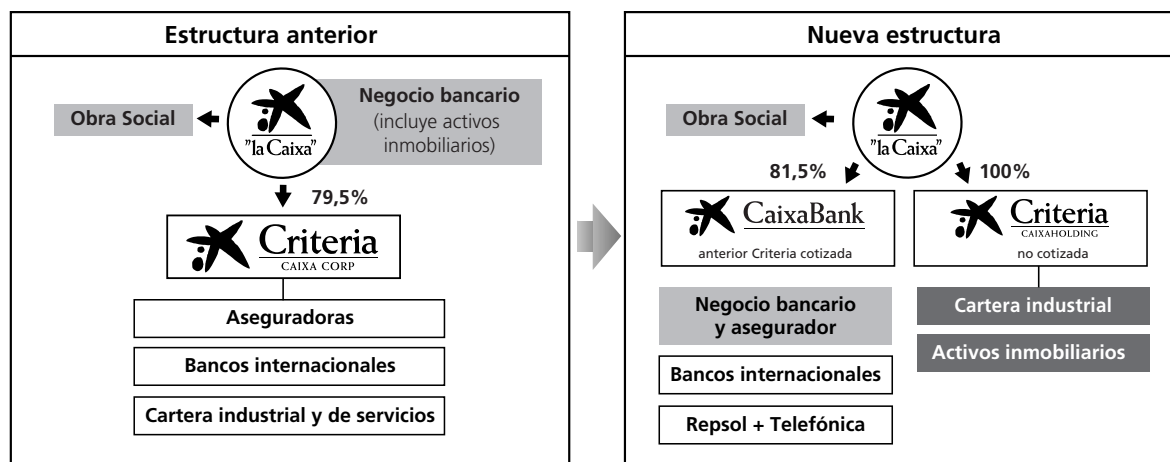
Estructura anterior

Obra Social

"la Caixa"

Negocio bancario (incluye activos inmobiliarios)

79,5%

Criteria
CAIXA CORP

Aseguradoras

Bancos internacionales

Cartera industrial y de servicios

Nueva estructura

Obra Social

"la Caixa"

81,5%

100%

CaixaBank
anterior Criteria cotizada

Criteria
CAIXAHOLDING
no cotizada

Negocio bancario y asegurador

Bancos internacionales

Repsol + Telefónica

Cartera industrial

Activos inmobiliarios